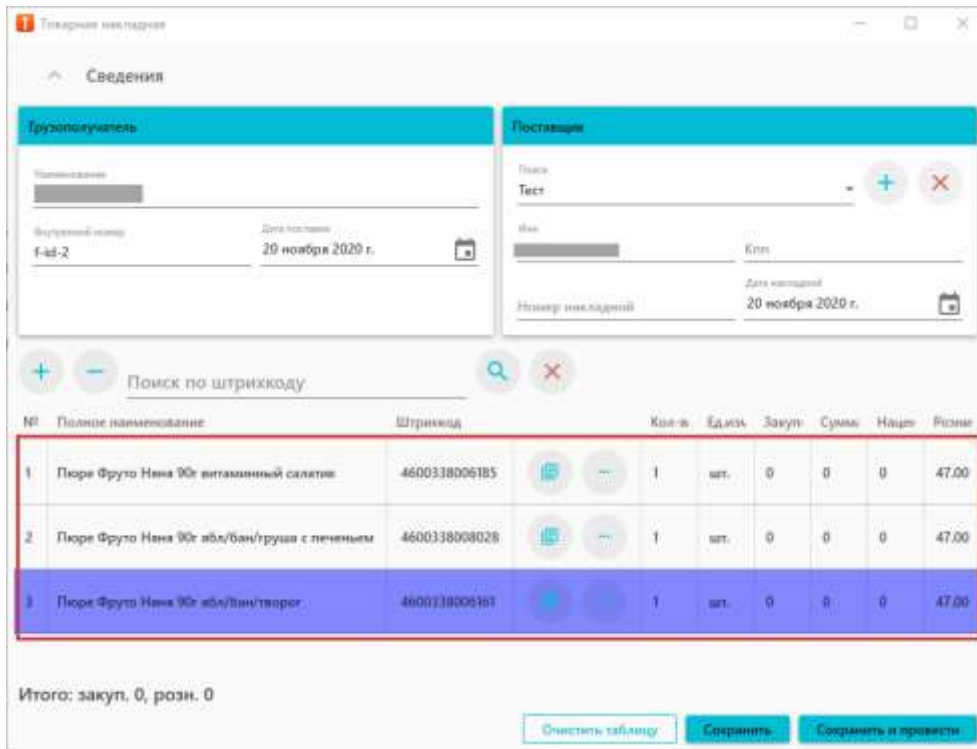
Товарная накладная

Сведения

Грузополучатель

Наименование

Внутренний номер
f-id-2

Дата поставки
20 ноября 2020 г.

Поставщик

Поиск
Тест

Инн

Кпп

Номер накладной

Дата накладной
20 ноября 2020 г.

Поиск по штрихкоду

| № | Полное наименование | Штрихкод | | | Кол-в | Ед.изм. | Закуп | Сумма | Наце | Розни |
|---|---|---|---|---|---|---|---|---|---|---|
| 1 | Пюре Фруто Няня 90г витаминный салатик | 4600338006185 | | ... | 1 | шт. | 0 | 0 | 0 | 47.00 |
| 2 | Пюре Фруто Няня 90г ябл/бан/груша с печеньем | 4600338008028 | | ... | 1 | шт. | 0 | 0 | 0 | 47.00 |
| 3 | Пюре Фруто Няня 90г ябл/бан/творог | 4600338006161 | | | 1 | шт. | 0 | 0 | 0 | 47.00 |

Итого: закуп. 0, розн. 0

Очистить таблицу
Сохранить
Сохранить и провести